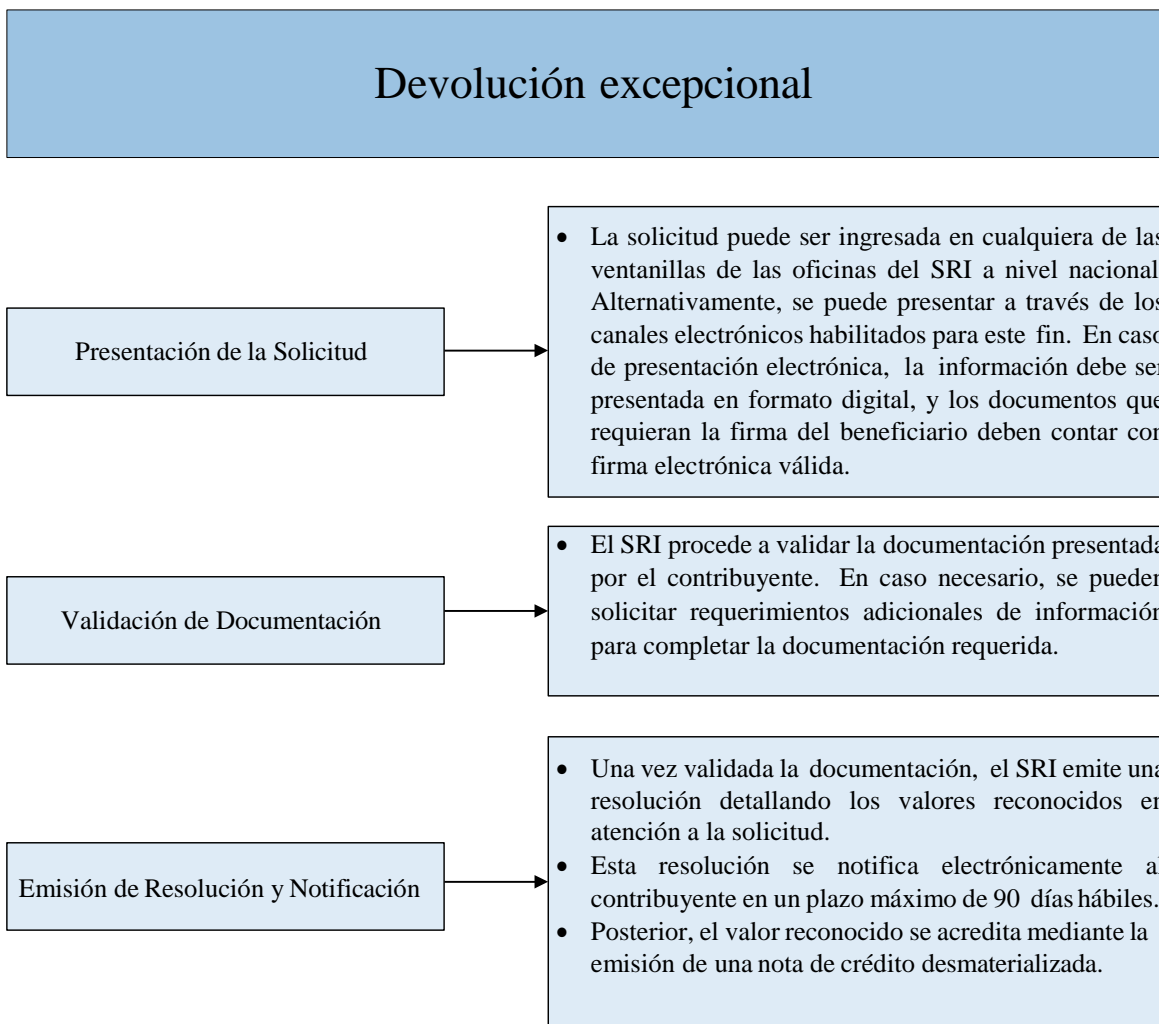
Devolución excepcional

Presentación de la Solicitud

- La solicitud puede ser ingresada en cualquiera de las ventanillas de las oficinas del SRI a nivel nacional. Alternativamente, se puede presentar a través de los canales electrónicos habilitados para este fin. En caso de presentación electrónica, la información debe ser presentada en formato digital, y los documentos que requieran la firma del beneficiario deben contar con firma electrónica válida.

Validación de Documentación

- El SRI procede a validar la documentación presentada por el contribuyente. En caso necesario, se pueden solicitar requerimientos adicionales de información para completar la documentación requerida.

Emisión de Resolución y Notificación

- Una vez validada la documentación, el SRI emite una resolución detallando los valores reconocidos en atención a la solicitud.
- Esta resolución se notifica electrónicamente al contribuyente en un plazo máximo de 90 días hábiles.
- Posterior, el valor reconocido se acredita mediante la emisión de una nota de crédito desmaterializada.